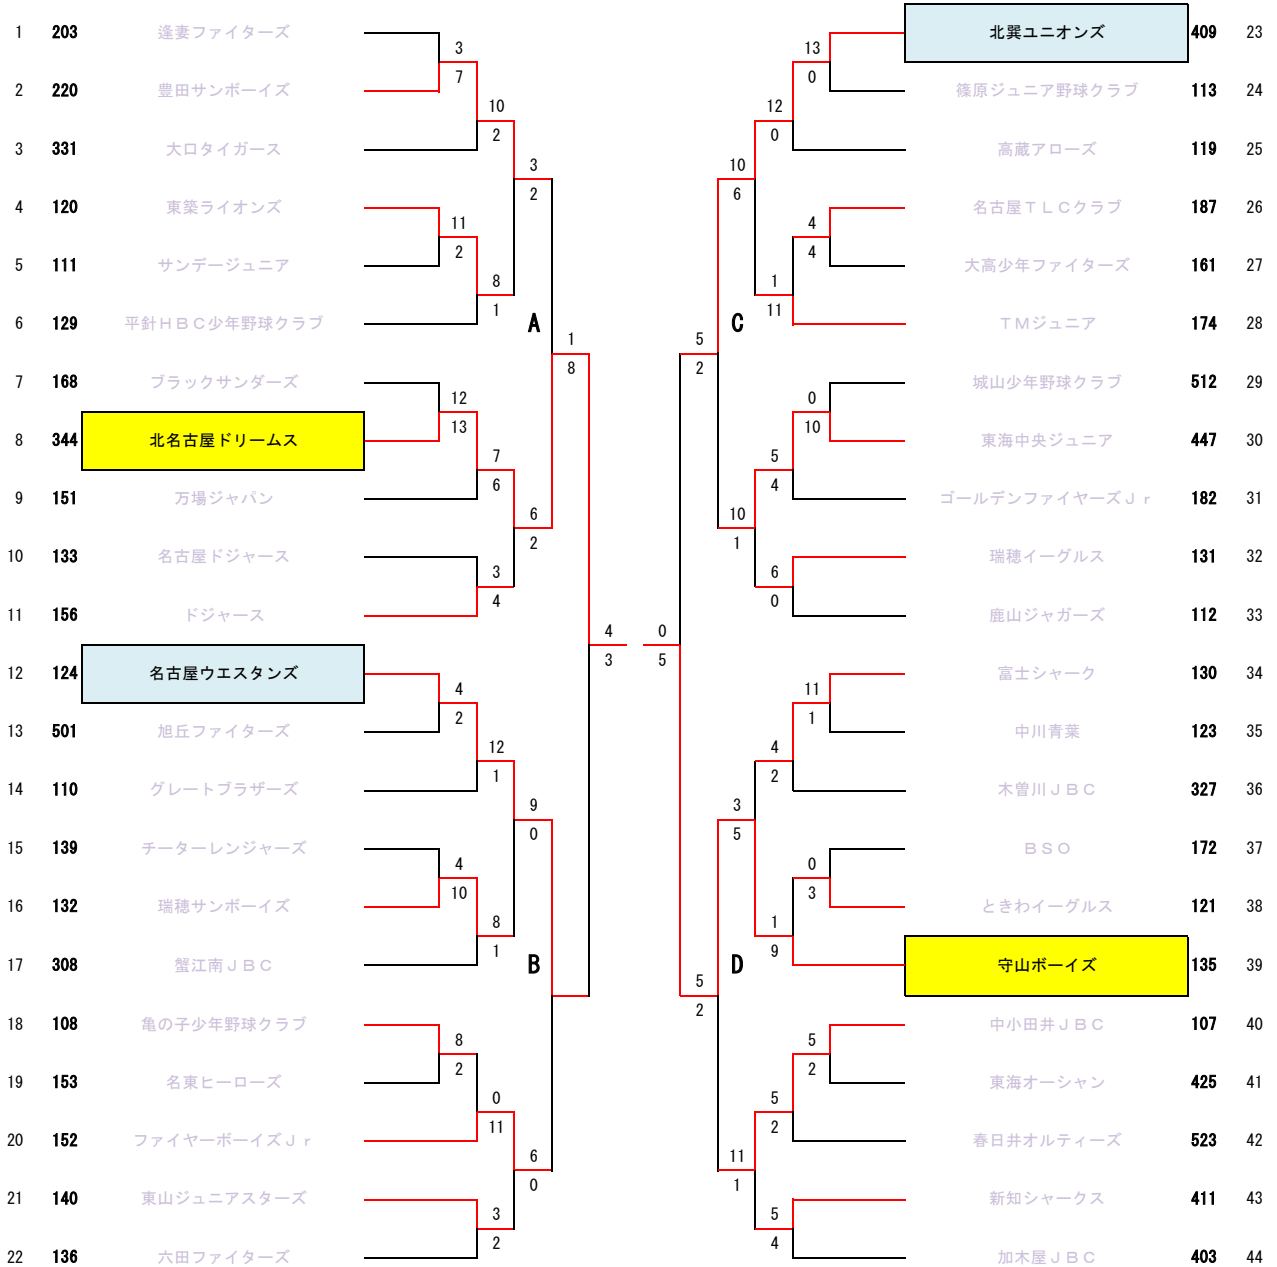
1 203 逢妻ファイターズ
2 220 豊田サンボーイズ
3 331 大口タイガース
4 120 東築ライオンズ
5 111 サンデージュニア
6 129 平針ＨＢＣ少年野球クラブ
7 168 ブラックサンダーズ
8 344 北名古屋ドリームス
9 151 万場ジャパン
10 133 名古屋ドジャース
11 156 ドジャース
12 124 名古屋ウエスタンズ
13 501 旭丘ファイターズ
14 110 グレートブラザーズ
15 139 チーターレンジャーズ
16 132 瑞穂サンボーイズ
17 308 蟹江南ＪＢＣ
18 108 亀の子少年野球クラブ
19 153 名東ヒーローズ
20 152 ファイヤーボーイズＪｒ
21 140 東山ジュニアスターズ
22 136 六田ファイターズ

3 7 10 2 3 2 11 2 8 1 A 1 8 12 13 7 6 6 2 3 4 4 3 4 2 12 1 9 0 4 10 8 1 B 8 2 0 11 6 0 3 2

0 5 5 2 13 0 12 0 10 6 4 4 1 11 C 0 10 5 4 10 1 6 0 5 2 11 1 4 2 3 5 0 3 1 9 D 5 2 5 2 11 1 5 4

北巽ユニオンズ 409 23
篠原ジュニア野球クラブ 113 24
高蔵アローズ 119 25
名古屋ＴＬＣクラブ 187 26
大高少年ファイターズ 161 27
ＴＭジュニア 174 28
城山少年野球クラブ 512 29
東海中央ジュニア 447 30
ゴールデンファイヤーズＪｒ 182 31
瑞穂イーグルス 131 32
鹿山ジャガーズ 112 33
富士シャーク 130 34
中川青葉 123 35
木曽川ＪＢＣ 327 36
ＢＳＯ 172 37
ときわイーグルス 121 38
守山ボーイズ 135 39
中小田井ＪＢＣ 107 40
東海オーシャン 425 41
春日井オルティーズ 523 42
新知シャークス 411 43
加木屋ＪＢＣ 403 44